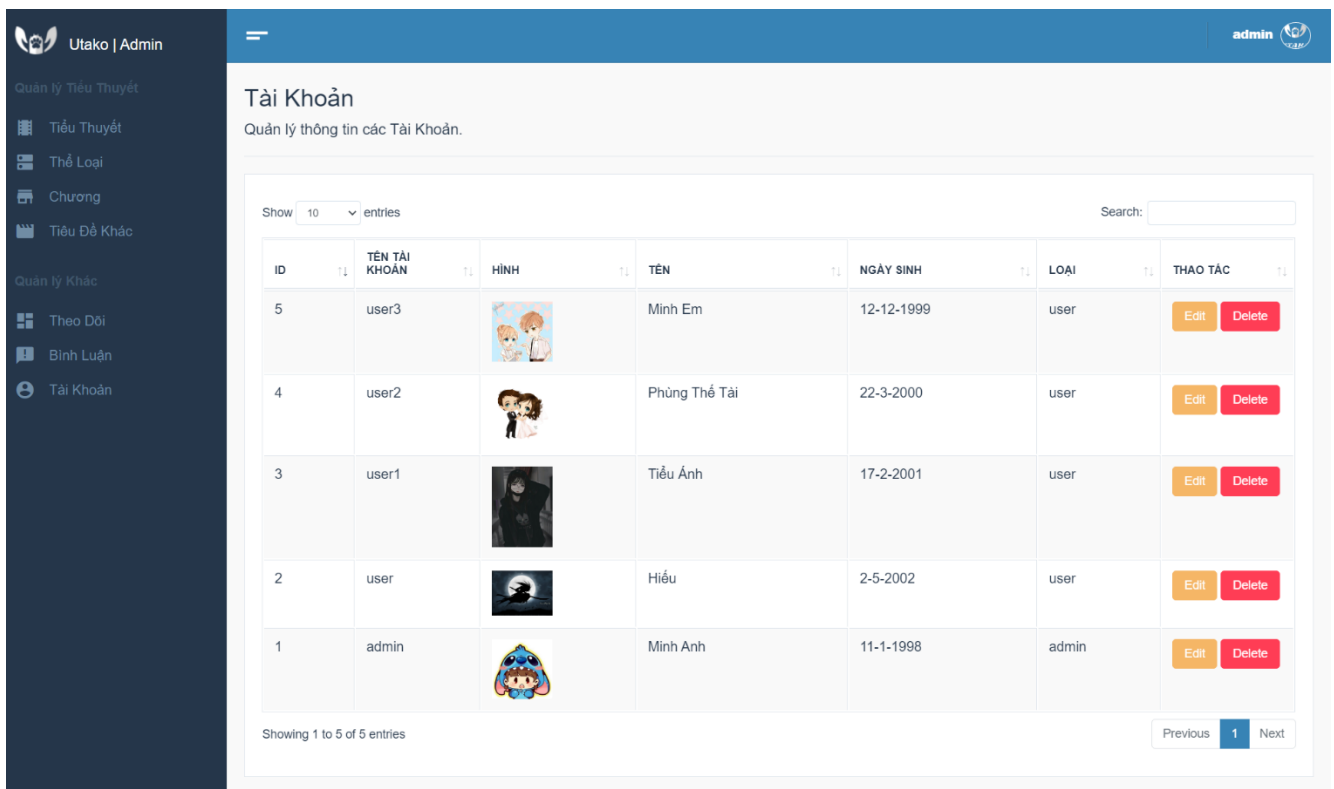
Utako | Admin

Quản lý Tiểu Thuyết

Tiểu Thuyết

Thể Loại

Chương

Tiêu Đề Khác

Quản lý Khác

Theo Dõi

Bình Luận

Tài Khoản

admin

Tài Khoản

Quản lý thông tin các Tài Khoản.

Show 10 entries

Search:

| ID | TÊN TÀI KHOẢN | HÌNH | TÊN | NGÀY SINH | LOẠI | THAO TÁC |
|---|---|---|---|---|---|---|
| 5 | user3 | | Minh Em | 12-12-1999 | user | Edit Delete |
| 4 | user2 | | Phùng Thế Tài | 22-3-2000 | user | Edit Delete |
| 3 | user1 | | Tiểu Ánh | 17-2-2001 | user | Edit Delete |
| 2 | user | | Hiếu | 2-5-2002 | user | Edit Delete |
| 1 | admin | | Minh Anh | 11-1-1998 | admin | Edit Delete |

Showing 1 to 5 of 5 entries

Previous 1 Next